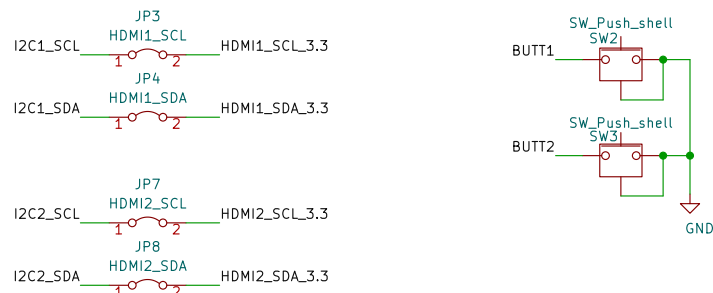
JP3
HDMI1_SCL
I2C1_SCL
1
2
HDMI1_SCL_3.3

JP4
HDMI1_SDA
I2C1_SDA
1
2
HDMI1_SDA_3.3

JP7
HDMI2_SCL
I2C2_SCL
1
2
HDMI2_SCL_3.3

JP8
HDMI2_SDA
I2C2_SDA
1
2
HDMI2_SDA_3.3

SW_Push_shell
SW2
BUTT1

SW_Push_shell
SW3
BUTT2

GND